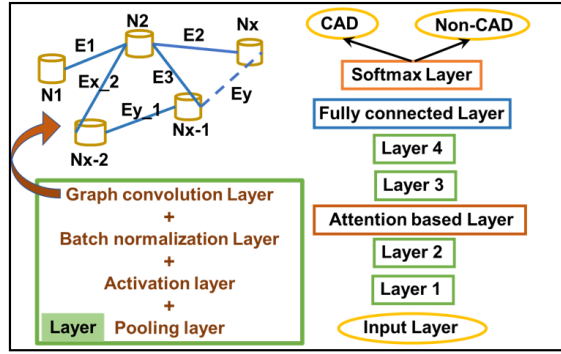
N2
E1
E2
Nx
Ex_2
E3
N1
Ey_1
Ey
Nx-1
Nx-2

Graph convolution Layer
+
Batch normalization Layer
+
Activation layer
+
Layer
Pooling layer

CAD
Non-CAD
Softmax Layer
Fully connected Layer
Layer 4
Layer 3
Attention based Layer
Layer 2
Layer 1
Input Layer